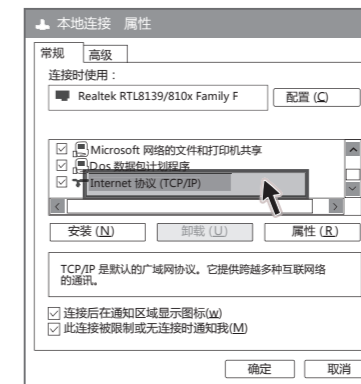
本地连接 属性

常规 高级

连接时使用：

Realtek RTL8139/810x Family F

配置 (C)

Microsoft 网络的文件和打印机共享

Dos 数据包计划程序

Internet 协议 (TCP/IP)

安装 (N)

卸载 (U)

属性 (R)

TCP/IP 是默认的广域网协议。它提供跨越多种互联网络的通讯。

连接后在通知区域显示图标(W)

此连接被限制或无连接时通知我(M)

确定

取消